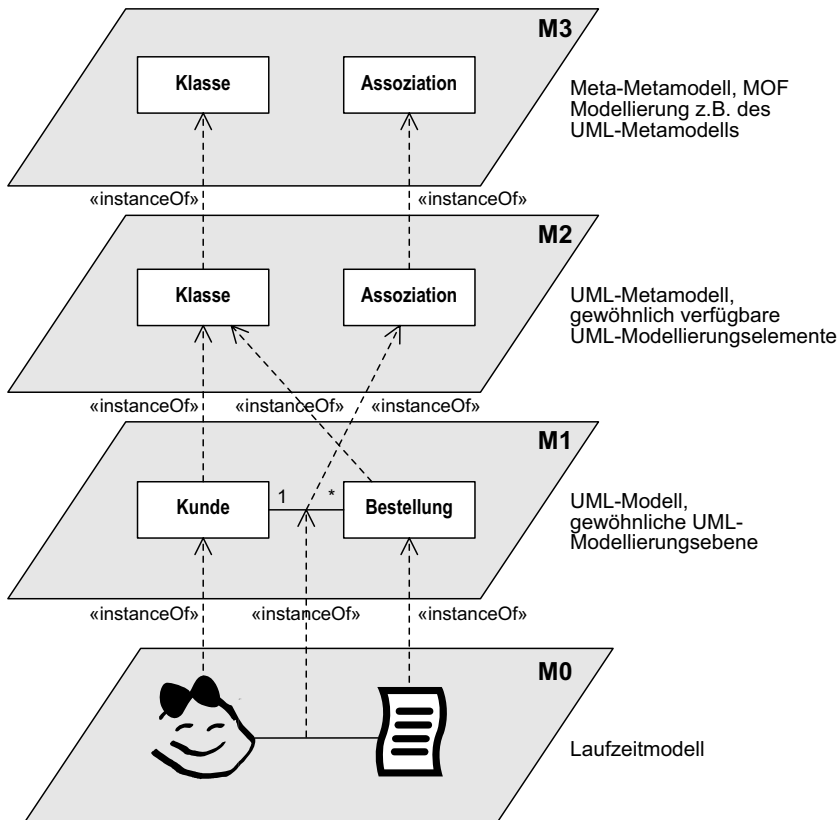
M3

Klasse

Assoziation

Meta-Metamodell, MOF Modellierung z.B. des UML-Metamodells

«instanceOf»

«instanceOf»

M2

Klasse

Assoziation

UML-Metamodell, gewöhnlich verfügbare UML-Modellierungselemente

«instanceOf»

«instanceOf»

«instanceOf»

M1

Kunde

1

*

Bestellung

UML-Modell, gewöhnliche UML-Modellierungsebene

«instanceOf»

«instanceOf»

«instanceOf»

M0

Laufzeitmodell